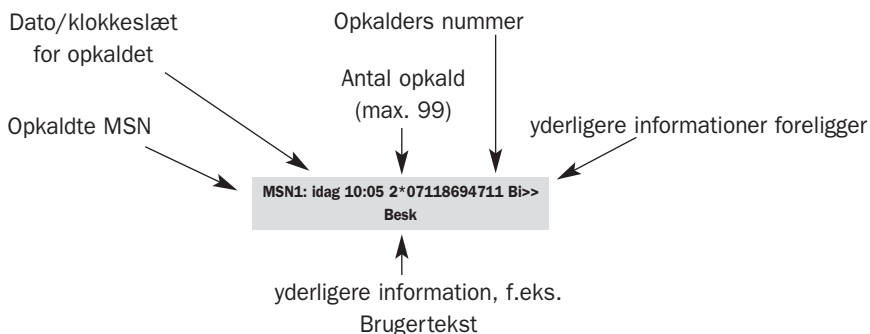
Dato/klokkeslæt for opkaldet

Opkalders nummer

Antal opkald (max. 99)

Opkaldte MSN

yderligere informationer foreligger

MSN1: idag 10:05 2*07118694711 Bi>>
Besk

yderligere information, f.eks. Brugertekst